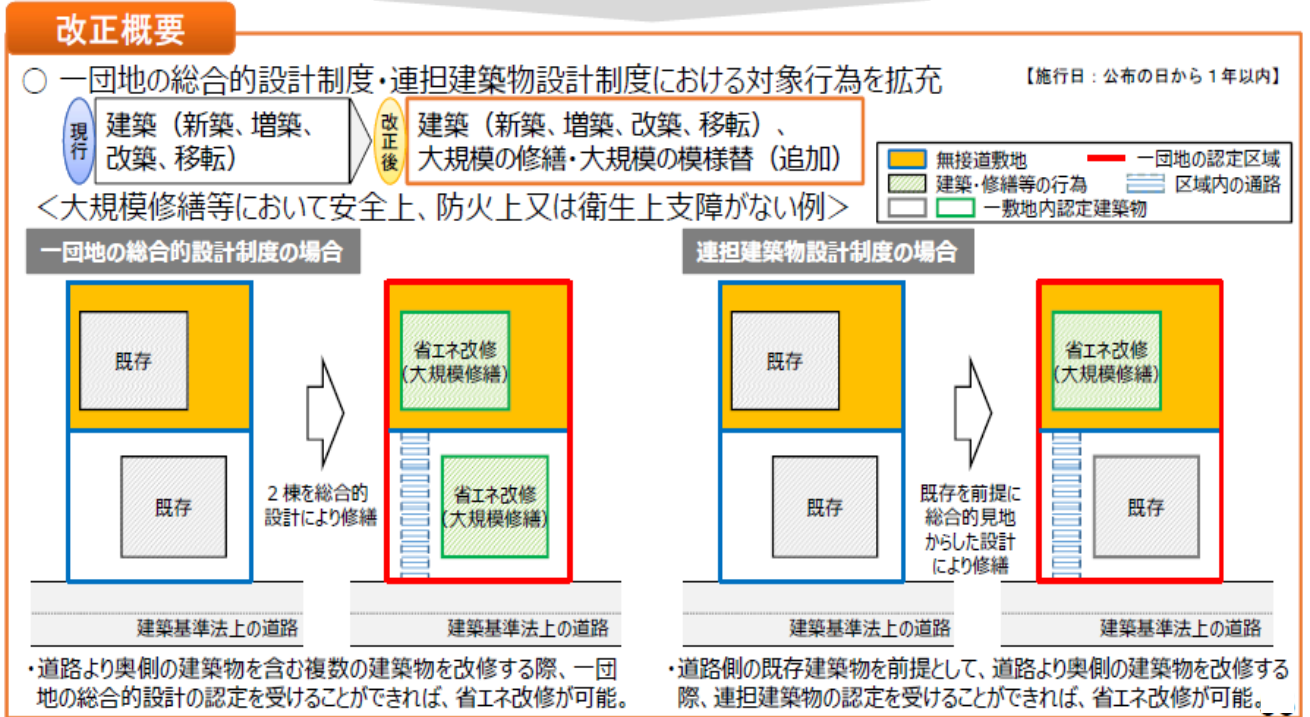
改正概要

○ 一団地の総合的設計制度・連担建築物設計制度における対象行為を拡充

【施行日：公布の日から１年以内】

現行
建築（新築、増築、改築、移転）

改正後
建築（新築、増築、改築、移転）、大規模の修繕・大規模の模様替（追加）

無接道敷地
一団地の認定区域
建築・修繕等の行為
区域内の通路
一敷地内認定建築物

＜大規模修繕等において安全上、防火上又は衛生上支障がない例＞

一団地の総合的設計制度の場合

既存
既存
２棟を総合的設計により修繕
省エネ改修（大規模修繕）
省エネ改修（大規模修繕）
建築基準法上の道路
建築基準法上の道路

・道路より奥側の建築物を含む複数の建築物を改修する際、一団地の総合的設計の認定を受けることができれば、省エネ改修が可能。

連担建築物設計制度の場合

既存
既存
既存を前提に総合的見地からした設計により修繕
省エネ改修（大規模修繕）
既存
建築基準法上の道路
建築基準法上の道路

・道路側の既存建築物を前提として、道路より奥側の建築物を改修する際、連担建築物の認定を受けることができれば、省エネ改修が可能。